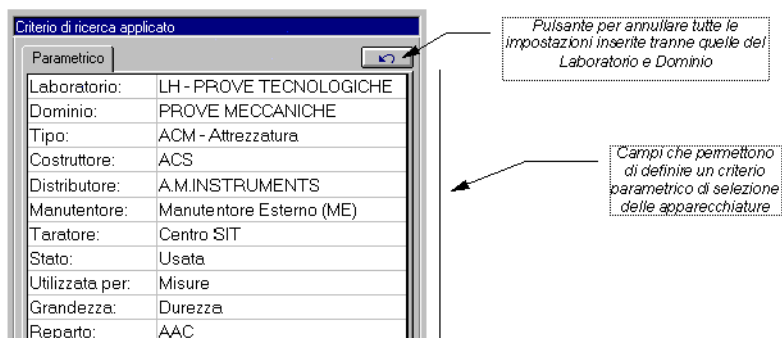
Criterio di ricerca applicato

Parametrico

| | |
|---|---|
| Laboratorio: | LH - PROVE TECNOLOGICHE |
| Dominio: | PROVE MECCANICHE |
| Tipo: | ACM - Attrezzatura |
| Costruttore: | ACS |
| Distributore: | A.M.INSTRUMENTS |
| Manutentore: | Manutentore Esterno (ME) |
| Taratore: | Centro SIT |
| Stato: | Usata |
| Utilizzata per: | Misure |
| Grandezza: | Durezza |
| Reparto: | AAC |

Pulsante per annullare tutte le impostazioni inserite tranne quelle del Laboratorio e Dominio

Campi che permettono di definire un criterio parametrico di selezione delle apparecchiature